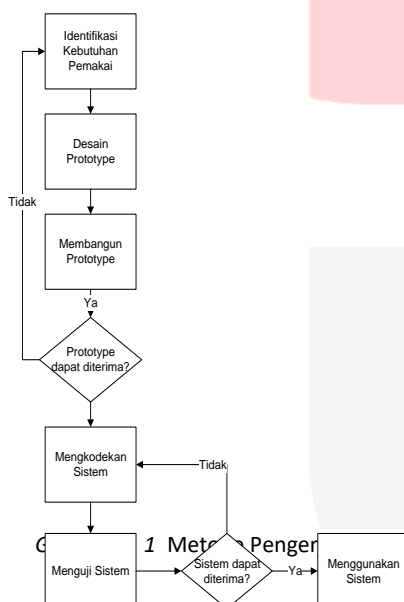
Identifikasi Kebutuhan Pemakai

Desain Prototype

Tidak

Membangun Prototype

Ya

Prototype dapat diterima?

Mengkodekan Sistem

Tidak

G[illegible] 1 Met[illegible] Penger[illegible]

Menguji Sistem

Sistem dapat diterima?

Ya

Menggunakan Sistem